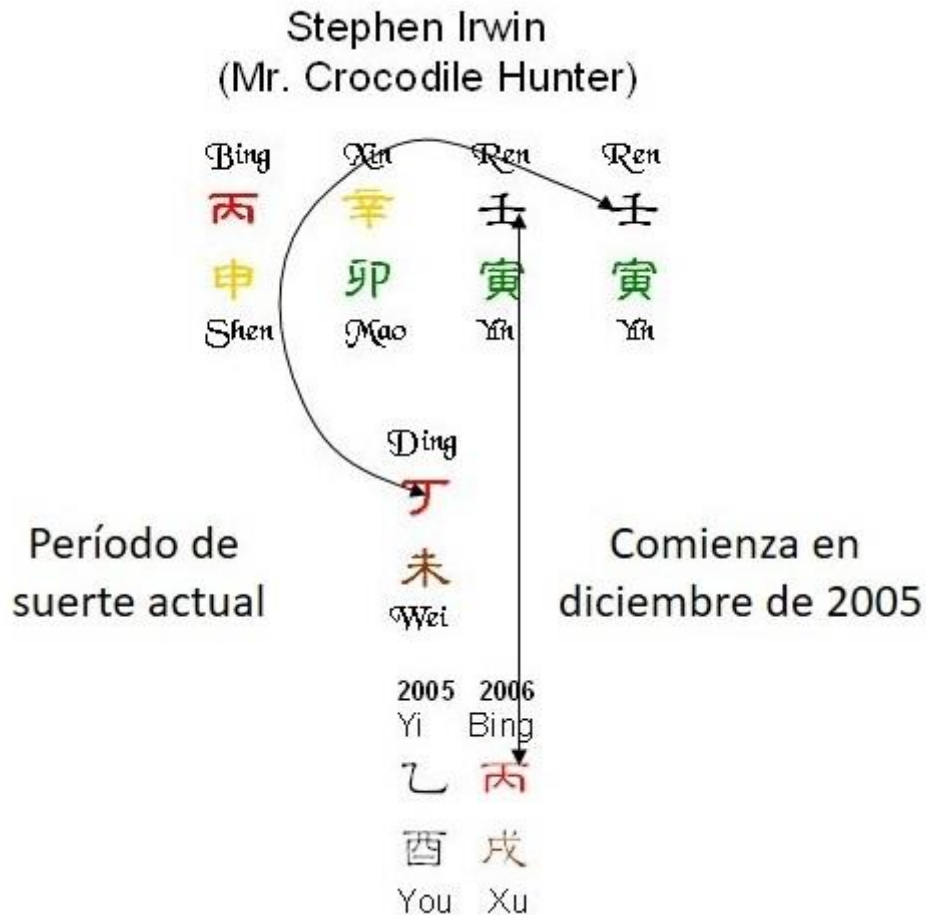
Stephen Irwin
(Mr. Crocodile Hunter)

| Bing | Xin | Ren | Ren |
|---|---|---|---|
| 丙 | 辛 | 壬 | 壬 |
| 申 | 卯 | 寅 | 寅 |
| Shen | Mao | Yin | Yin |

Ding
丁
未
Wei

Período de suerte actual

Comienza en diciembre de 2005

| 2005 | 2006 |
|---|---|
| Yi | Bing |
| 乙 | 丙 |
| 酉 | 戌 |
| You | Xu |